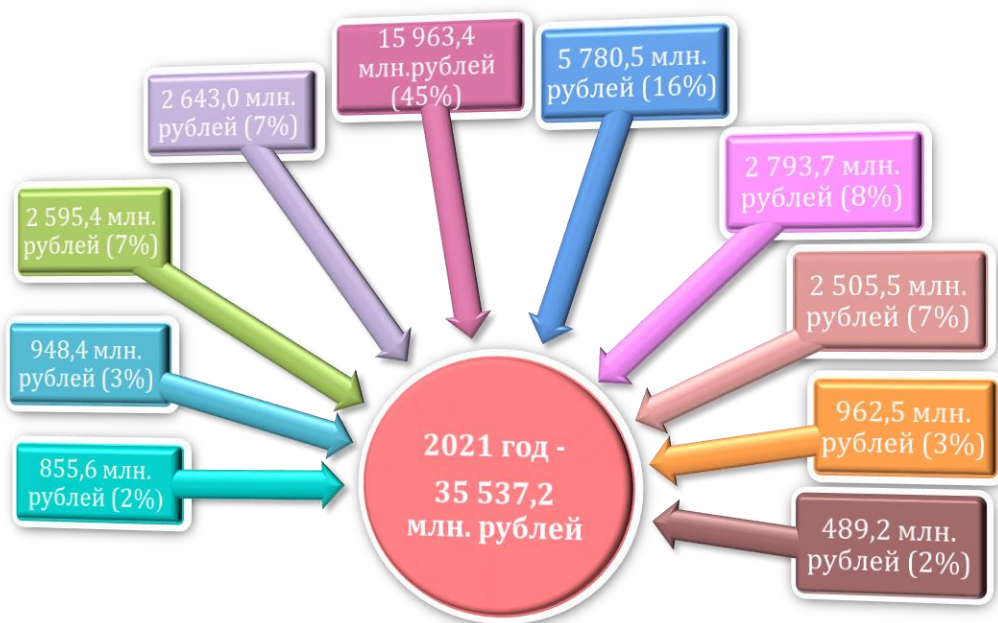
15 963,4 млн.рублей (45%)

5 780,5 млн. рублей (16%)

2 643,0 млн. рублей (7%)

2 793,7 млн. рублей (8%)

2 595,4 млн. рублей (7%)

2 505,5 млн. рублей (7%)

948,4 млн. рублей (3%)

962,5 млн. рублей (3%)

855,6 млн. рублей (2%)

489,2 млн. рублей (2%)

2021 год - 35 537,2 млн. рублей